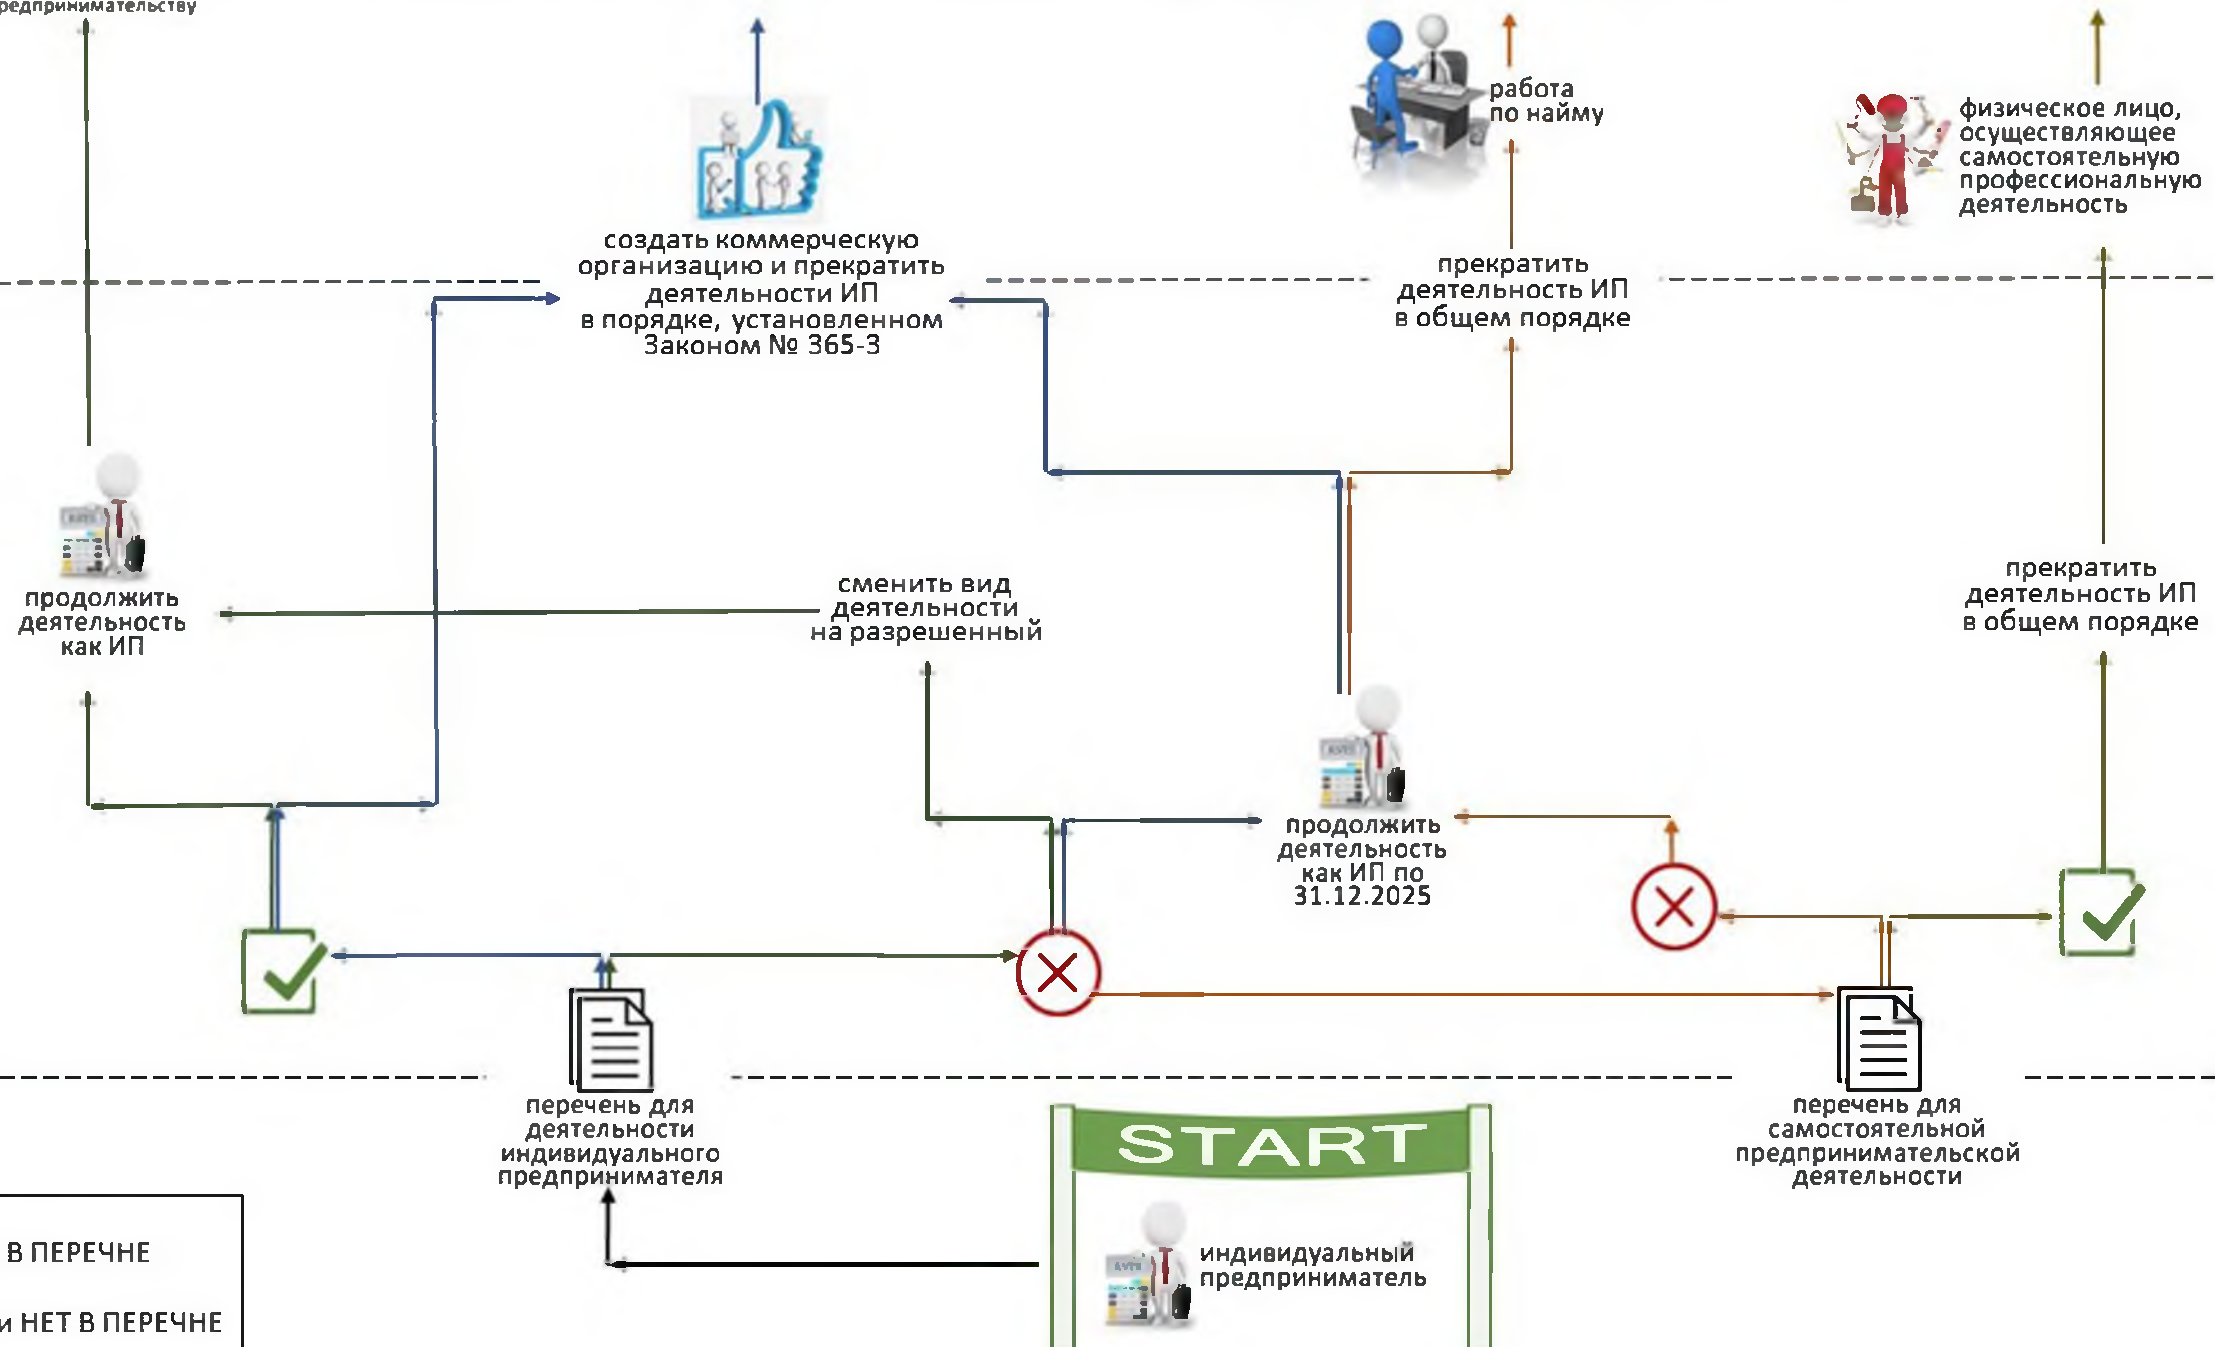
редпринимательству

создать коммерческую организацию и прекратить деятельности ИП в порядке, установленном Законом № 365-З

работа по найму

физическое лицо, осуществляющее самостоятельную профессиональную деятельность

прекратить деятельность ИП в общем порядке

продолжить деятельность как ИП

сменить вид деятельности на разрешенный

прекратить деятельность ИП в общем порядке

продолжить деятельность как ИП по 31.12.2025

перечень для деятельности индивидуального предпринимателя

перечень для самостоятельной предпринимательской деятельности

START

индивидуальный предприниматель

В ПЕРЕЧНЕ

и НЕТ В ПЕРЕЧНЕ